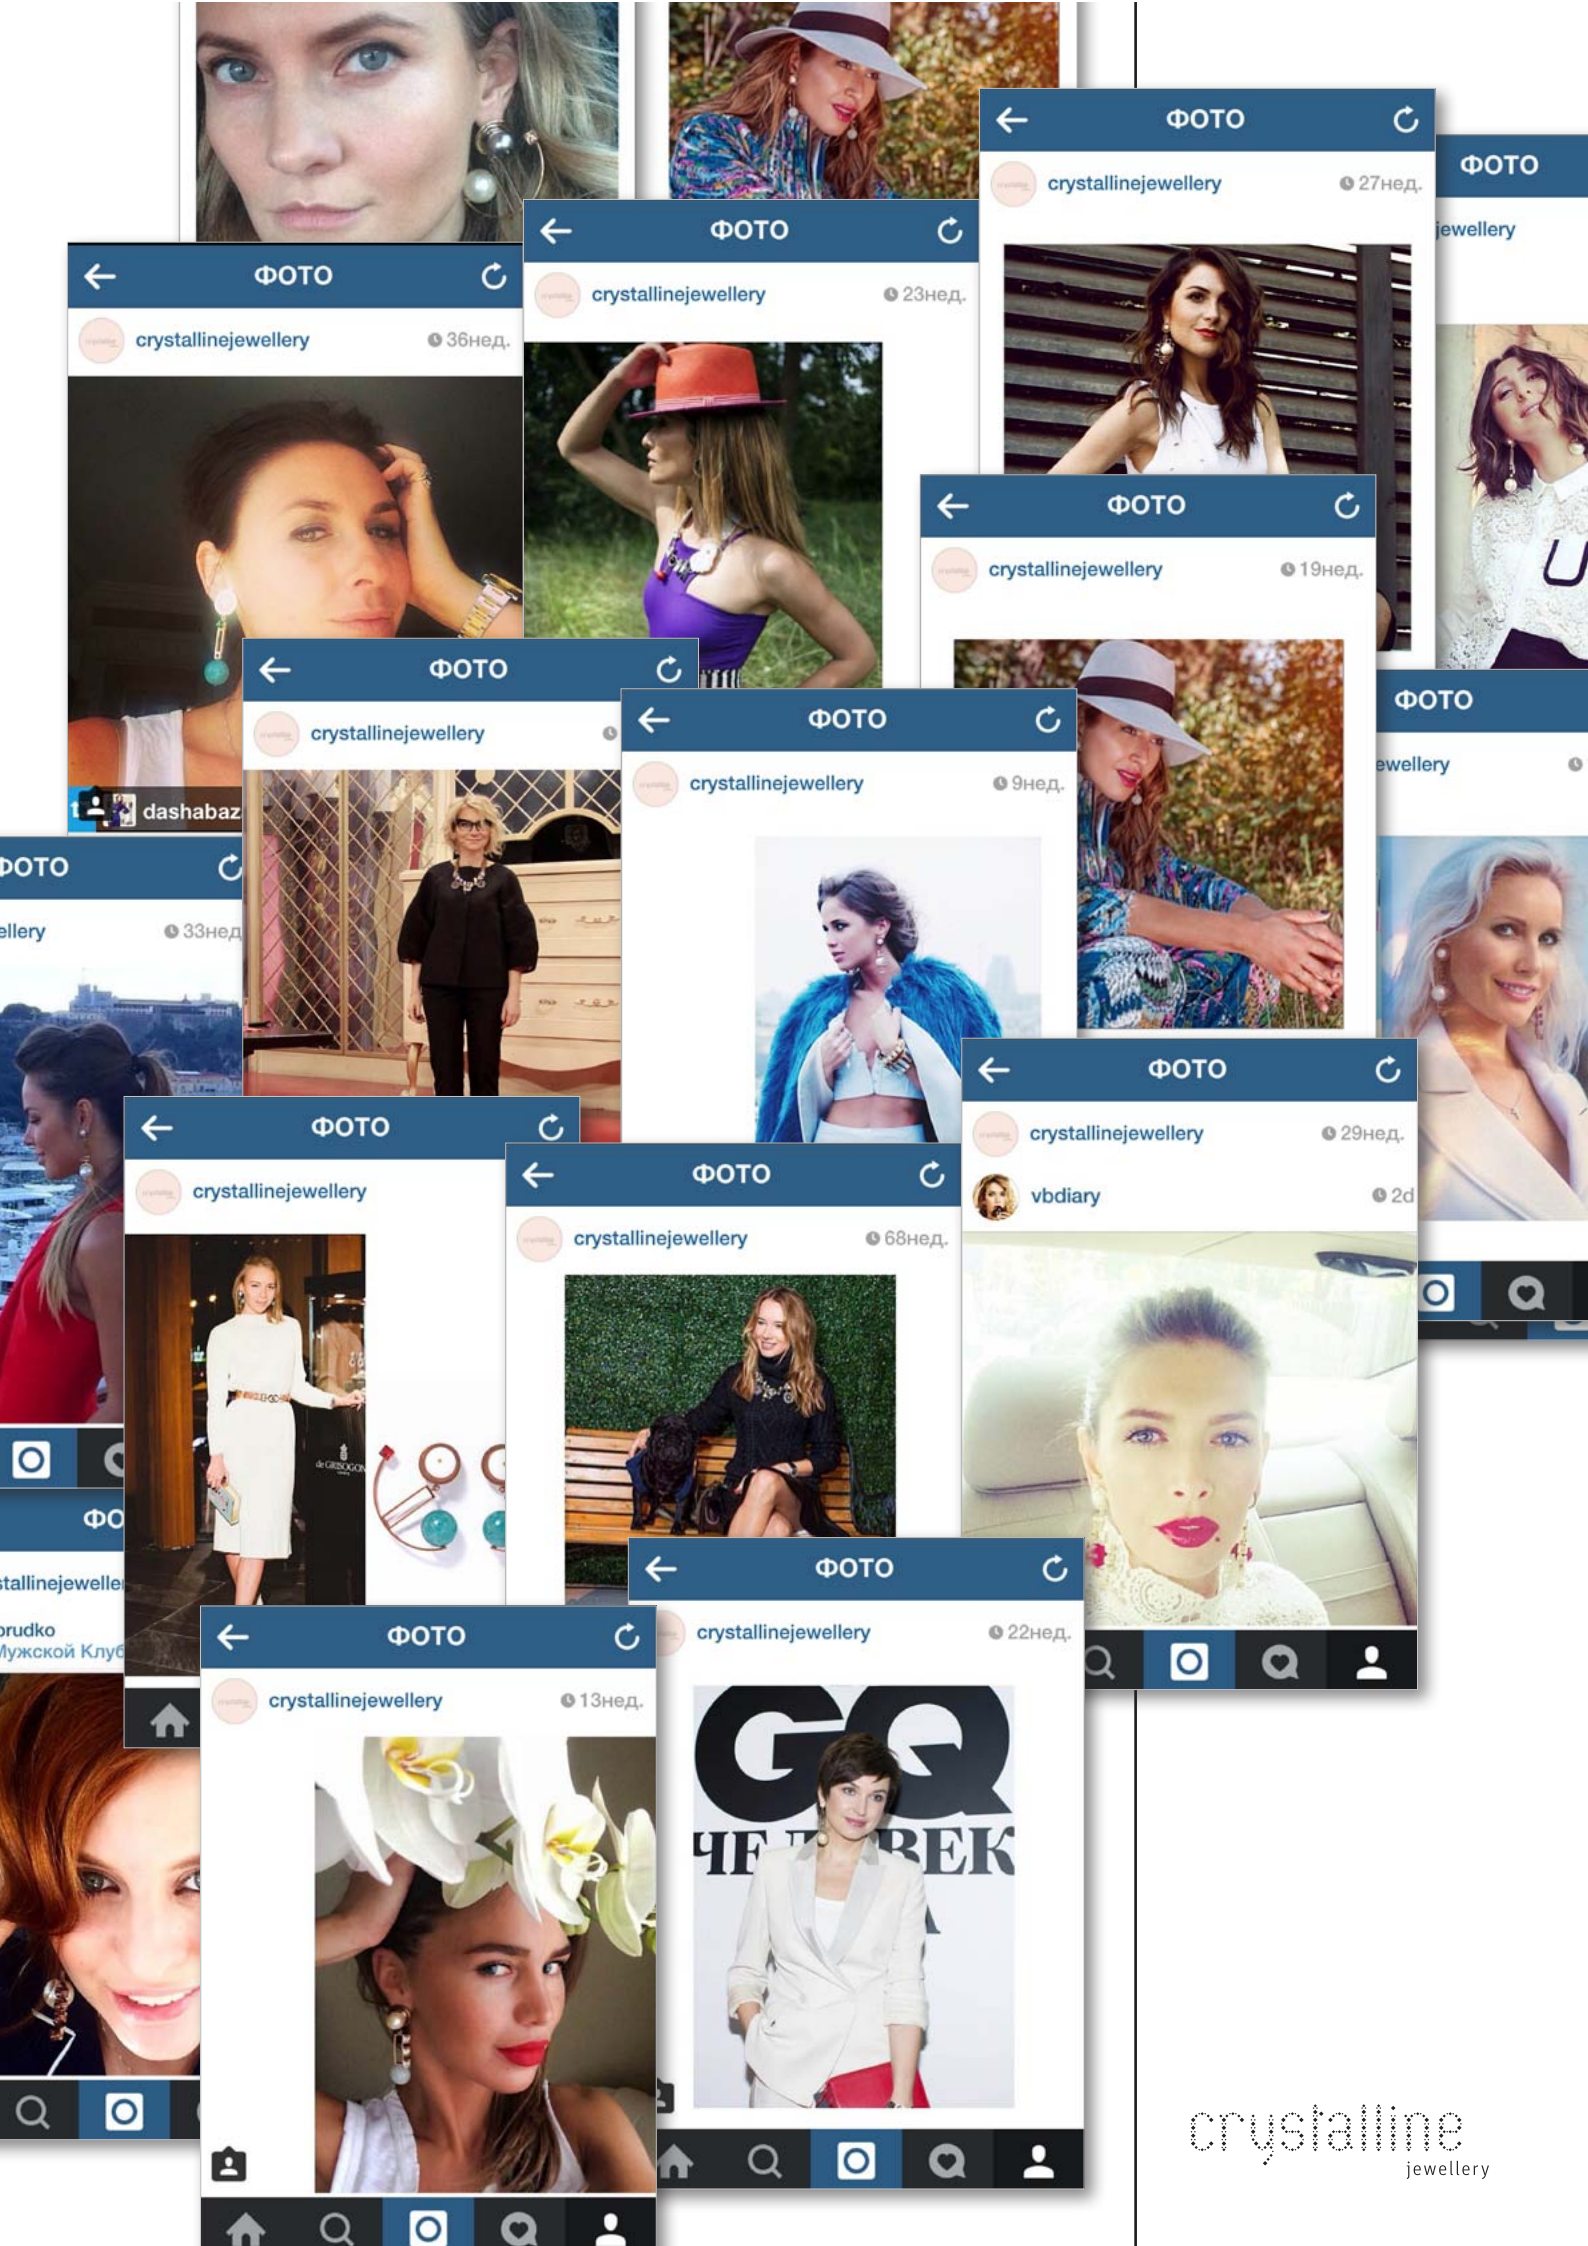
ФОТО
crystallinejewellery 27нед.

ФОТО
jewellery

ФОТО
crystallinejewellery 23нед.

ФОТО
crystallinejewellery 36нед.

dashabaz

ФОТО
crystallinejewellery 19нед.

ФОТО
crystallinejewellery

ФОТО
crystallinejewellery 9нед.

ФОТО
ewellery

ФОТО
ellery 33нед

ФОТО
crystallinejewellery 29нед.
vbdiary 2d

ФОТО
crystallinejewellery

ФОТО
crystallinejewellery 68нед.

ФО
stallinejewelle
orudko
Мужской Клуб

ФОТО
crystallinejewellery 22нед.

GQ
ЧЕ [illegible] ВЕК

ФОТО
crystallinejewellery 13нед.

crystalline
jewellery